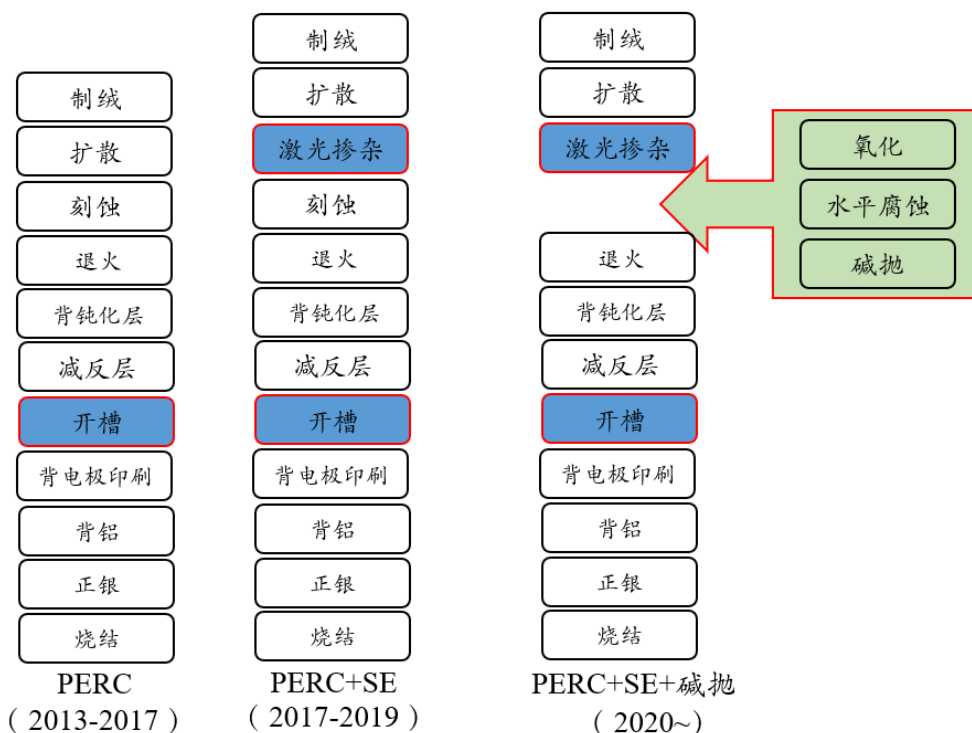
制绒
扩散
刻蚀
退火
背钝化层
减反层
开槽
背电极印刷
背铝
正银
烧结
PERC
（2013-2017）

制绒
扩散
激光掺杂
刻蚀
退火
背钝化层
减反层
开槽
背电极印刷
背铝
正银
烧结
PERC+SE
（2017-2019）

制绒
扩散
激光掺杂
退火
背钝化层
减反层
开槽
背电极印刷
背铝
正银
烧结
PERC+SE+碱抛
（2020~）

氧化
水平腐蚀
碱抛